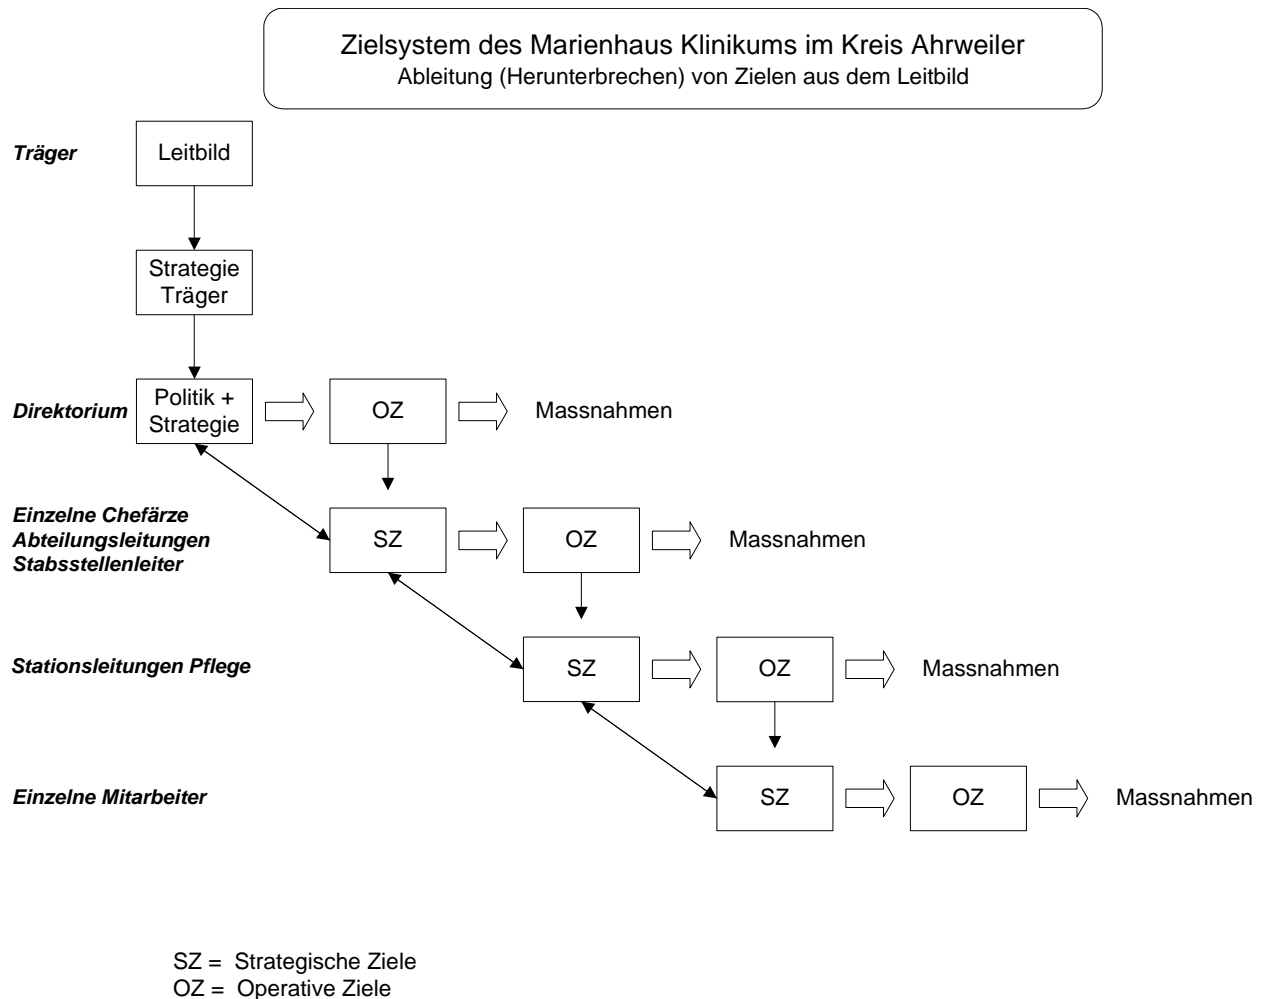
Zielsystem des Marienhaus Klinikums im Kreis Ahrweiler
Ableitung (Herunterbrechen) von Zielen aus dem Leitbild

Träger

Leitbild

Strategie Träger

Direktorium

Politik + Strategie

OZ

Massnahmen

Einzelne Chefärze
Abteilungsleitungen
Stabsstellenleiter

SZ

OZ

Massnahmen

Stationsleitungen Pflege

SZ

OZ

Massnahmen

Einzelne Mitarbeiter

SZ

OZ

Massnahmen

SZ = Strategische Ziele
OZ = Operative Ziele